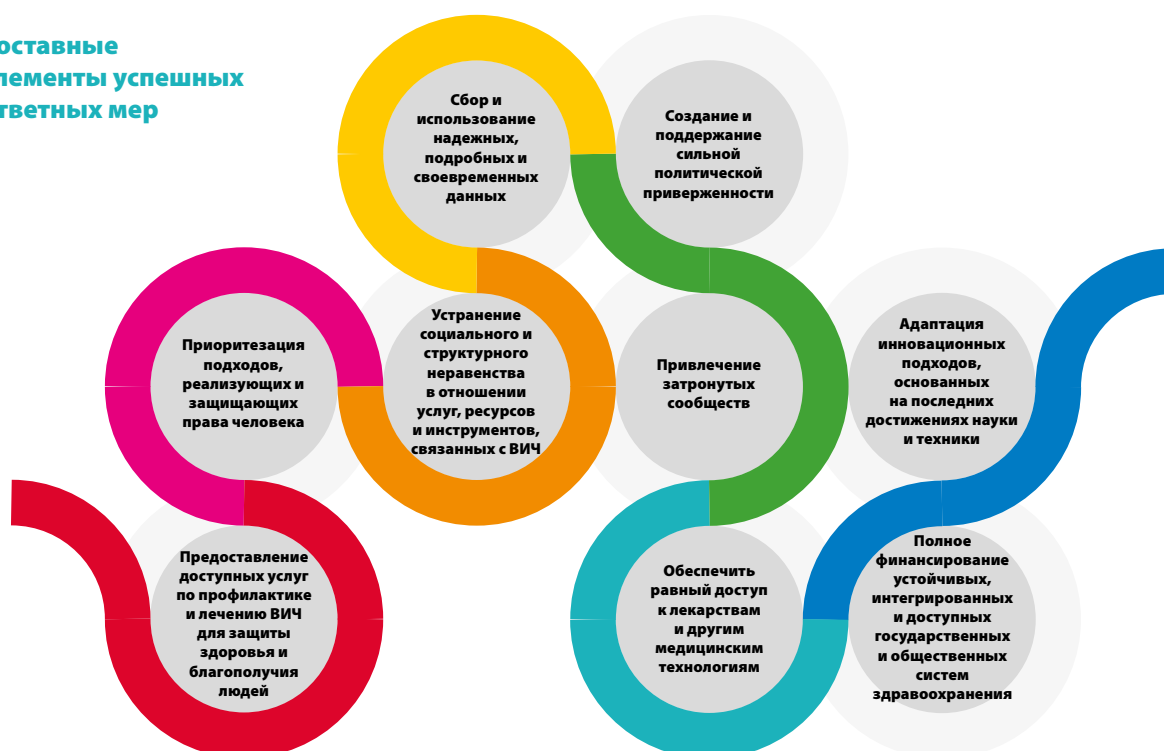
оставные
лементы успешных
тветных мер

Сбор и использование надежных, подробных и своевременных данных

Создание и поддержание сильной политической приверженности

Приоритезация подходов, реализующих и защищающих права человека

Устранение социального и структурного неравенства в отношении услуг, ресурсов и инструментов, связанных с ВИЧ

Привлечение затронутых сообществ

Адаптация инновационных подходов, основанных на последних достижениях науки и техники

Предоставление доступных услуг по профилактике и лечению ВИЧ для защиты здоровья и благополучия людей

Обеспечить равный доступ к лекарствам и другим медицинским технологиям

Полное финансирование устойчивых, интегрированных и доступных государственных и общественных систем здравоохранения